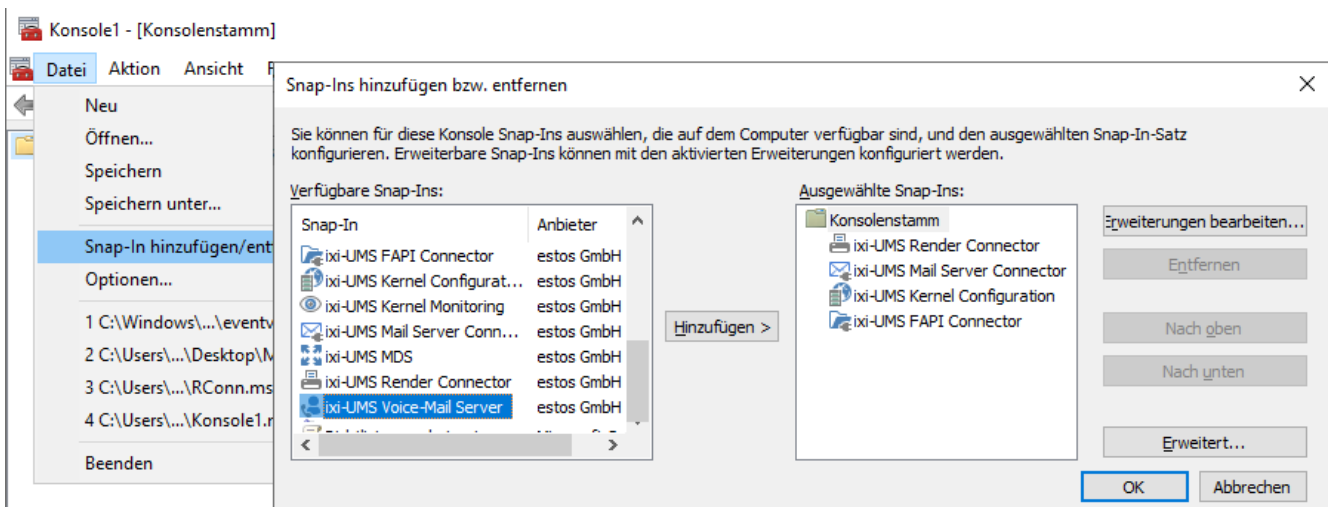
Konsole1 - [Konsolenstamm]

Datei Aktion Ansicht F

Neu
Öffnen...
Speichern
Speichern unter...
Snap-In hinzufügen/ent
Optionen...
1 C:\Windows\...\eventv
2 C:\Users\...\Desktop\M
3 C:\Users\...\RConn.ms
4 C:\Users\...\Konsole1.
Beenden

Snap-Ins hinzufügen bzw. entfernen

Sie können für diese Konsole Snap-Ins auswählen, die auf dem Computer verfügbar sind, und den ausgewählten Snap-In-Satz konfigurieren. Erweiterbare Snap-Ins können mit den aktivierten Erweiterungen konfiguriert werden.

Verfügbare Snap-Ins:

| Snap-In | Anbieter |
|---|---|
| ixi-UMS FAPI Connector | estos GmbH |
| ixi-UMS Kernel Configurat... | estos GmbH |
| ixi-UMS Kernel Monitoring | estos GmbH |
| ixi-UMS Mail Server Conn... | estos GmbH |
| ixi-UMS MDS | estos GmbH |
| ixi-UMS Render Connector | estos GmbH |
| ixi-UMS Voice-Mail Server | estos GmbH |
| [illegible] | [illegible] |

Hinzufügen >

Ausgewählte Snap-Ins:

Konsolenstamm
ixi-UMS Render Connector
ixi-UMS Mail Server Connector
ixi-UMS Kernel Configuration
ixi-UMS FAPI Connector

Erweiterungen bearbeiten...
Entfernen
Nach oben
Nach unten
Erweitert...
OK
Abbrechen